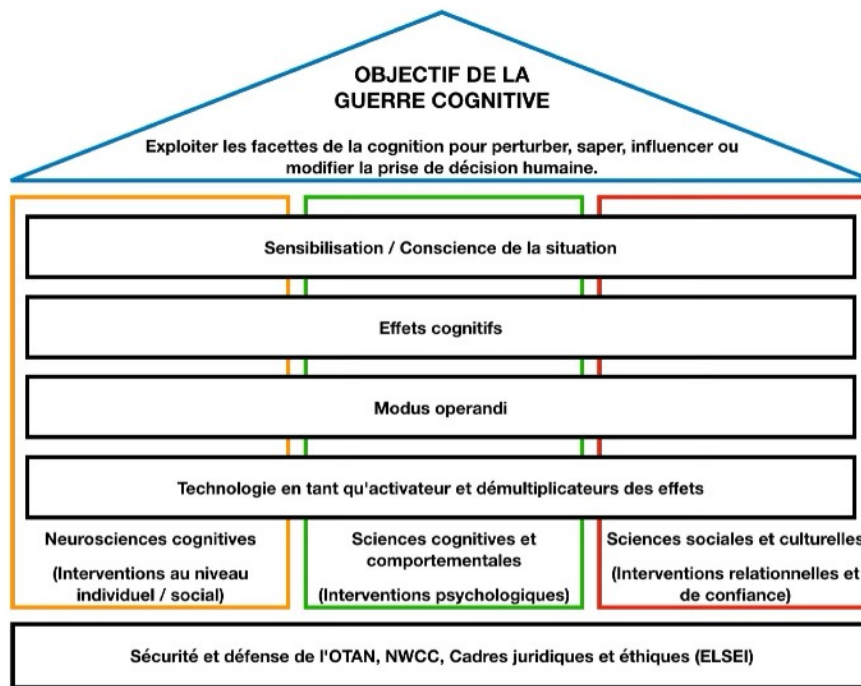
OBJECTIF DE LA GUERRE COGNITIVE

Exploiter les facettes de la cognition pour perturber, saper, influencer ou modifier la prise de décision humaine.

Sensibilisation / Conscience de la situation

Effets cognitifs

Modus operandi

Technologie en tant qu'activateur et démultiplicateurs des effets

Neurosciences cognitives

(Interventions au niveau individuel / social)

Sciences cognitives et comportementales

(Interventions psychologiques)

Sciences sociales et culturelles

(Interventions relationnelles et de confiance)

Sécurité et défense de l'OTAN, NWCC, Cadres juridiques et éthiques (ELSEI)